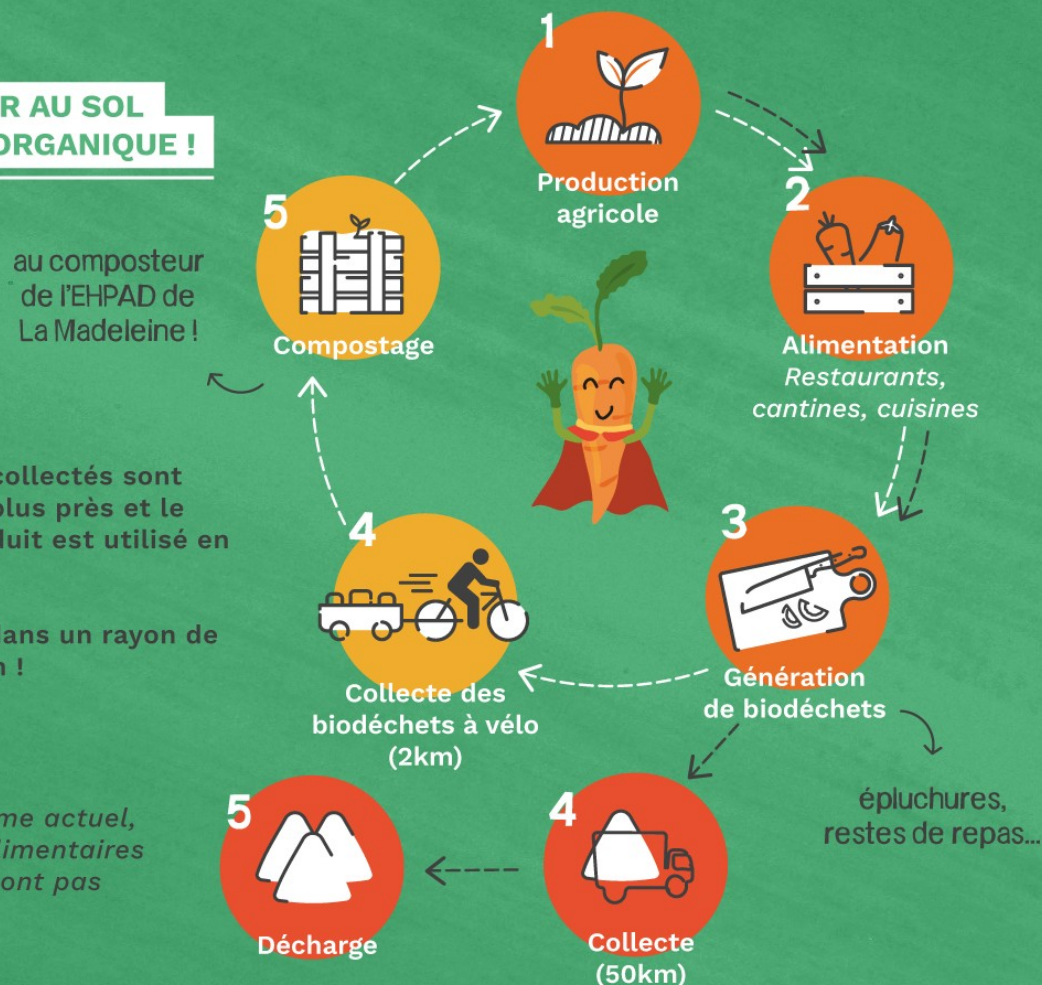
R AU SOL
ORGANIQUE !

1
Production agricole

2
Alimentation
Restaurants, cantines, cuisines

3
Génération de biodéchets

épluchures, restes de repas...

4
Collecte des biodéchets à vélo (2km)

5
Compostage

au composteur de l'EHPAD de La Madeleine !

collectés sont
plus près et le
luit est utilisé en

lans un rayon de
n !

me actuel,
limentaires
ont pas

4
Collecte (50km)

5
Décharge